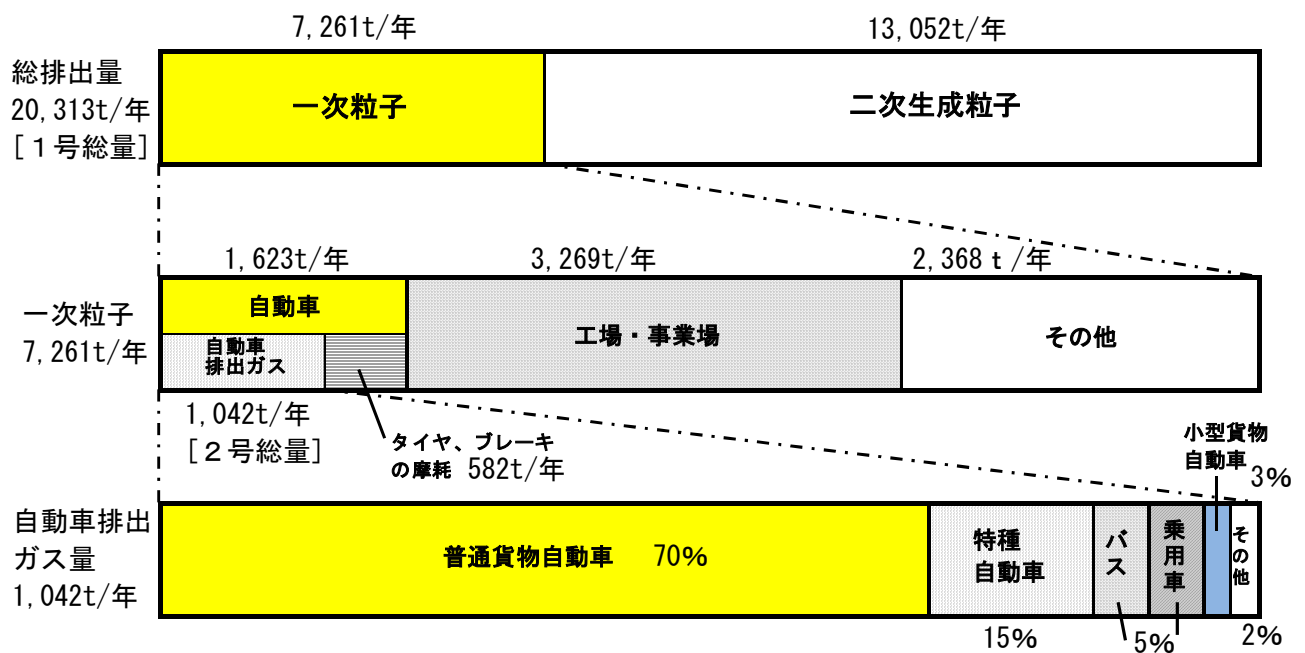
7,261t/年

13,052t/年

総排出量
20,313t/年
［１号総量］

一次粒子

二次生成粒子

1,623t/年

3,269t/年

2,368 t /年

一次粒子
7,261t/年

自動車

自動車
排出ガス

工場・事業場

その他

1,042t/年
［２号総量］

タイヤ、ブレーキ
の摩耗 582t/年

小型貨物
自動車

3%

自動車排出
ガス量
1,042t/年

普通貨物自動車 70%

特種
自動車

バス

乗用車

その他

15%

5%

2%